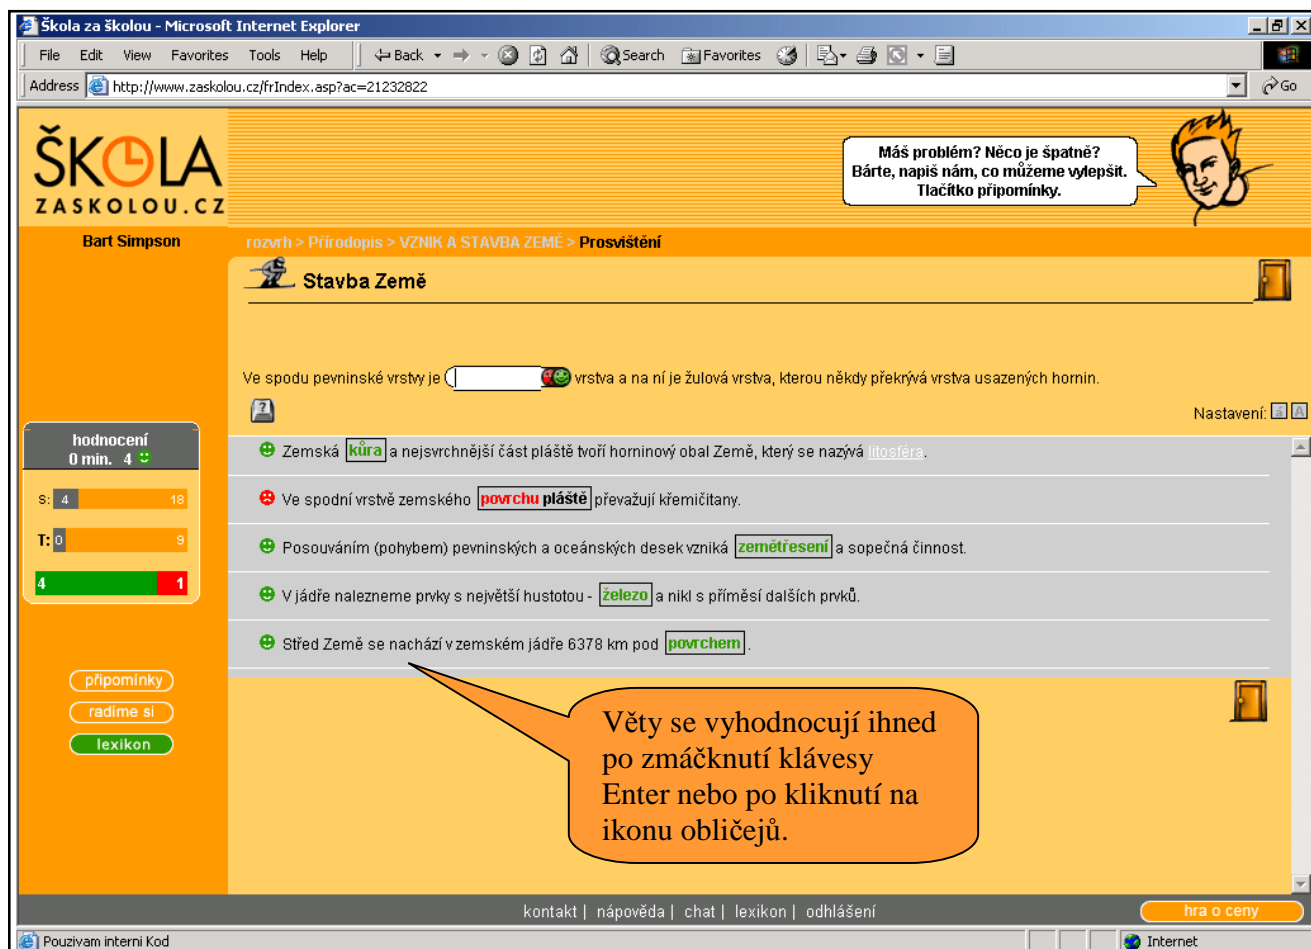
Škola za školou - Microsoft Internet Explorer

File Edit View Favorites Tools Help

Back Search Favorites

Address http://www.zaskolou.cz/frIndex.asp?ac=21232822

Go

ŠKOLA ZASKOLOU.CZ

Máš problém? Něco je špatně? Bárte, napiš nám, co můžeme vylepšit. Tlačítko připomínky.

Bart Simpson

rozvrh > Přírodopis > VZNIK A STAVBA ZEMĚ > Prosvištění

Stavba Země

Ve spodu pevninské vrstvy je [ ] vrstva a na ní je žulová vrstva, kterou někdy překrývá vrstva usazených hornin.

Nastavení:

hodnocení
0 min. 4

S: 4 18

T: 0 9

4 1

Zemská kůra a nejsvrchnější část pláště tvoří horninový obal Země, který se nazývá litosféra.

Ve spodní vrstvě zemského povrchu pláště převažují křemičitany.

Posouváním (pohybem) pevninských a oceánských desek vzniká zemětřesení a sopečná činnost.

V jádře nalezneme prvky s největší hustotou - železo a nikl s příměsí dalších prvků.

Střed Země se nachází v zemském jádře 6378 km pod povrchem.

připomínky
radíme si
lexikon

Věty se vyhodnocují ihned po zmáčknutí klávesy Enter nebo po kliknutí na ikonu obličejů.

kontakt | nápověda | chat | lexikon | odhlášení

hra o ceny

Pouzivam interni Kod

Internet